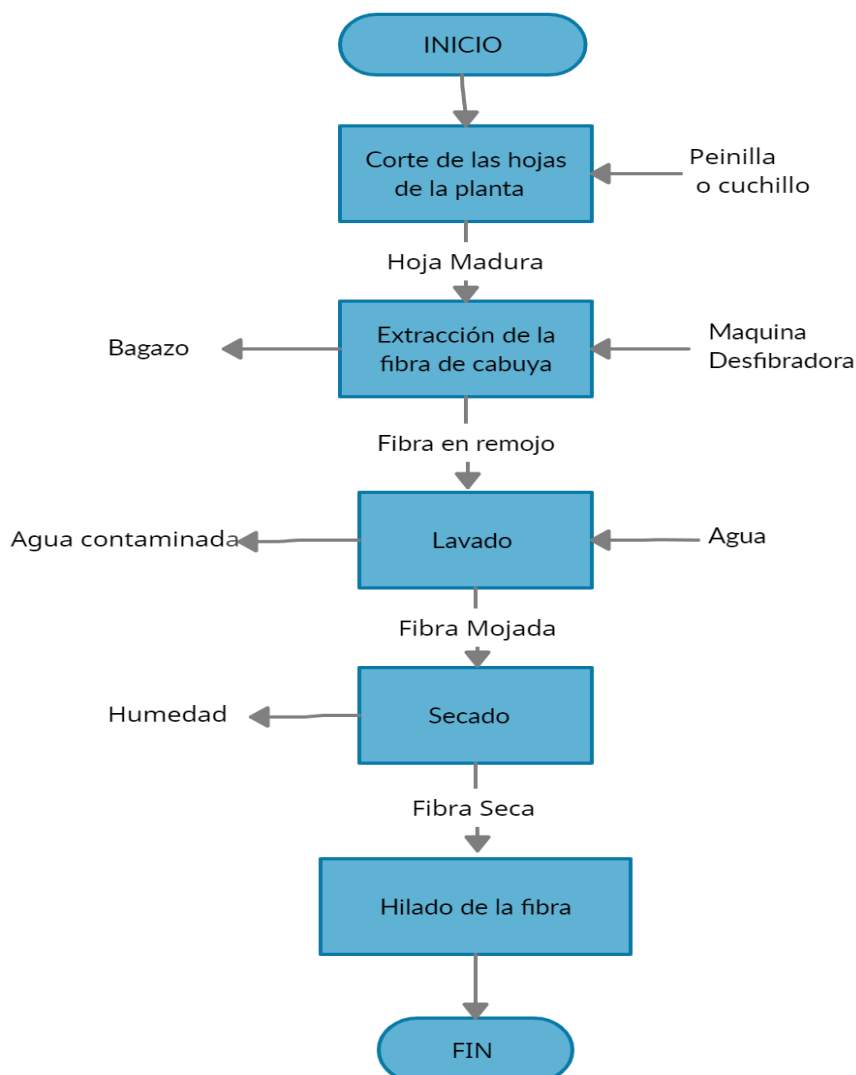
INICIO

Corte de las hojas de la planta

Peinilla o cuchillo

Hoja Madura

Bagazo

Extracción de la fibra de cabuya

Maquina Desfibradora

Fibra en remojo

Agua contaminada

Lavado

Agua

Fibra Mojada

Humedad

Secado

Fibra Seca

Hilado de la fibra

FIN